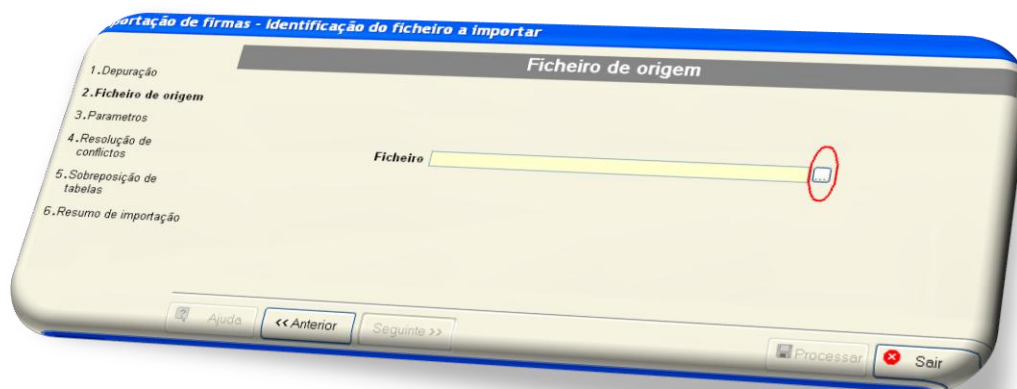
portação de firmas - Identificação do ficheiro a importar

1.Depuração
2.Ficheiro de origem
3.Parametros
4.Resolução de conflictos
5.Sobreposição de tabelas
6.Resumo de importação

Ficheiro de origem

Ficheiro ...

Ajuda
<< Anterior
Seguinte >>
Processar
Sair